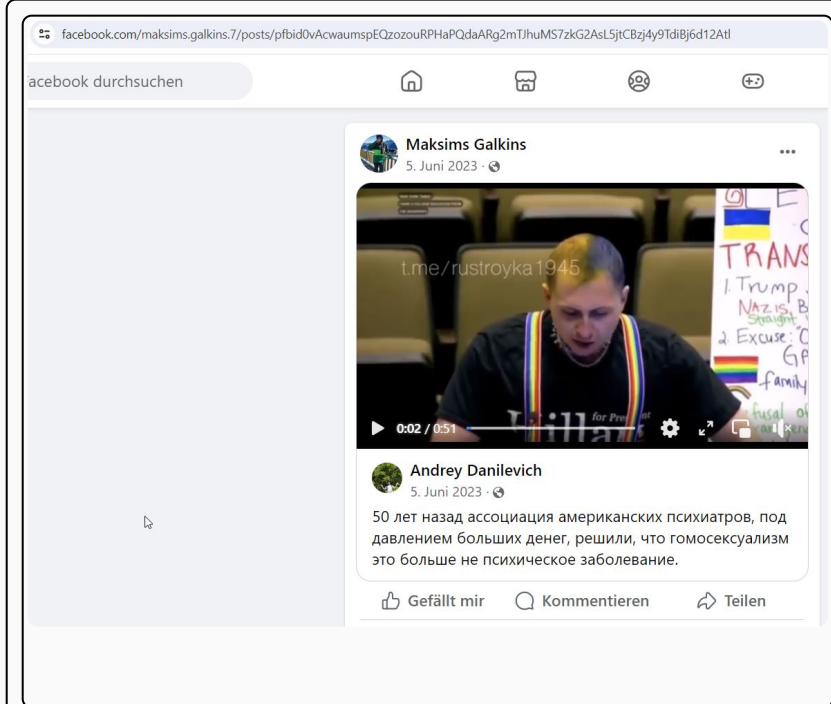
facebook.com/maksims.galkins.7/posts/pfbid0vAcwaumspEQzozouRPHaPQdaARg2mTJhuMS7zkG2AsL5jtCBzj4y9TdiBj6d12Atl

acebook durchsuchen

Maksims Galkins
5. Juni 2023 ·

t.me/rustroyka1945

TRANS
1. Trump
Nazis B
Straight
2. Excuse: C
GP
family
fusal of

Hillar for Pres

0:02 / 0:51

Andrey Danilevich
5. Juni 2023 ·

50 лет назад ассоциация американских психиатров, под давлением больших денег, решили, что гомосексуализм это больше не психическое заболевание.

Gefällt mir
Kommentieren
Teilen